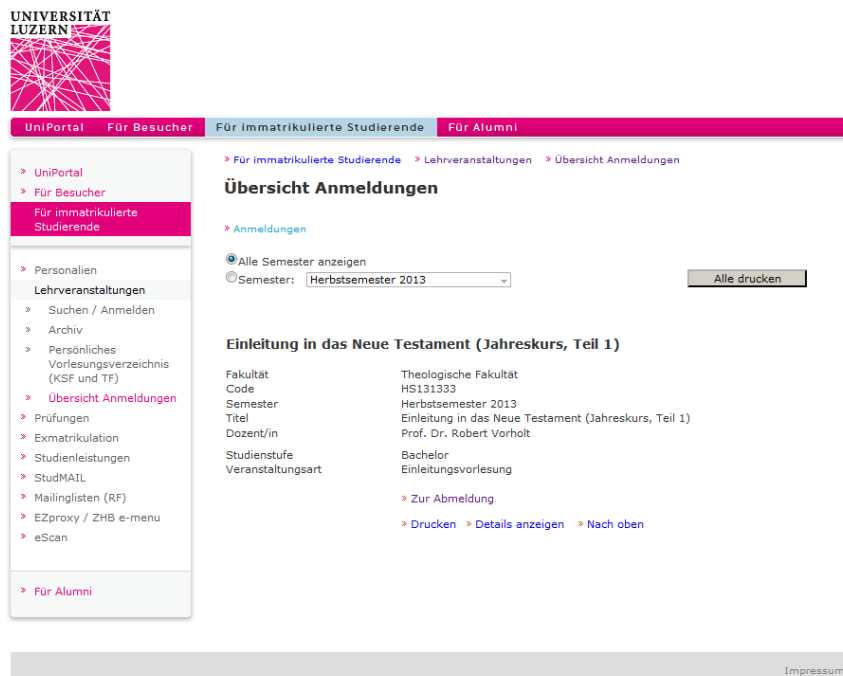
UNIVERSITÄT LUZERN

UniPortal Für Besucher Für immatrikulierte Studierende Für Alumni

» UniPortal
» Für Besucher
Für immatrikulierte Studierende

» Personalien
Lehrveranstaltungen
» Suchen / Anmelden
» Archiv
» Persönliches Vorlesungsverzeichnis (KSF und TF)
» Übersicht Anmeldungen
» Prüfungen
» Exmatrikulation
» Studienleistungen
» StudMAIL
» Mailinglisten (RF)
» EZproxy / ZHB e-menu
» eScan

» Für Alumni

» Für immatrikulierte Studierende » Lehrveranstaltungen » Übersicht Anmeldungen

Übersicht Anmeldungen

» Anmeldungen

Alle Semester anzeigen
Semester: Herbstsemester 2013

Alle drucken

Einleitung in das Neue Testament (Jahreskurs, Teil 1)

| | |
|---|---|
| Fakultät | Theologische Fakultät |
| Code | HS131333 |
| Semester | Herbstsemester 2013 |
| Titel | Einleitung in das Neue Testament (Jahreskurs, Teil 1) |
| Dozent/in | Prof. Dr. Robert Vorholt |
| Studienstufe | Bachelor |
| Veranstaltungsart | Einleitungsvorlesung |

» Zur Abmeldung

» Drucken » Details anzeigen » Nach oben

Impressum